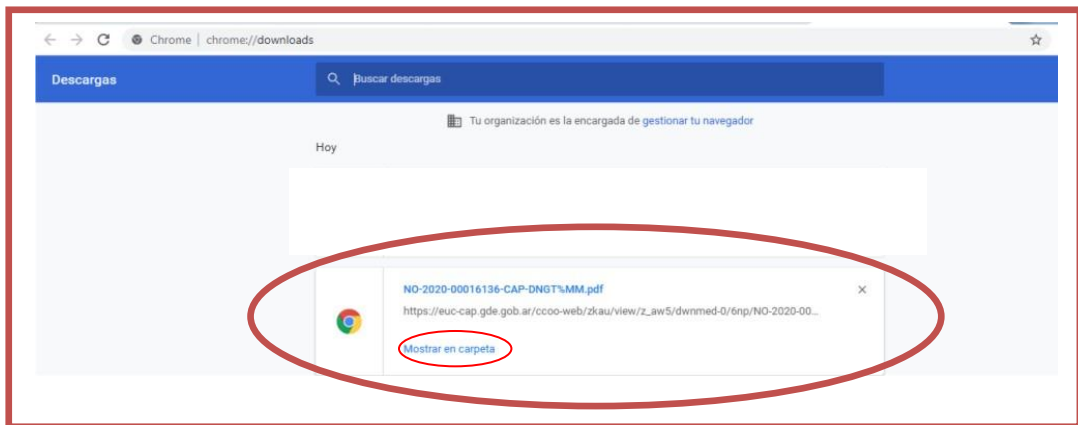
Chrome | chrome://downloads

Descargas

Buscar descargas

Tu organización es la encargada de gestionar tu navegador

Hoy

NO-2020-00016136-CAP-DNGT%MM.pdf

×

https://euc-cap.gde.gob.ar/ccoo-web/zkau/view/z_aw5/dwnmed-0/6np/NO-2020-00...

Mostrar en carpeta